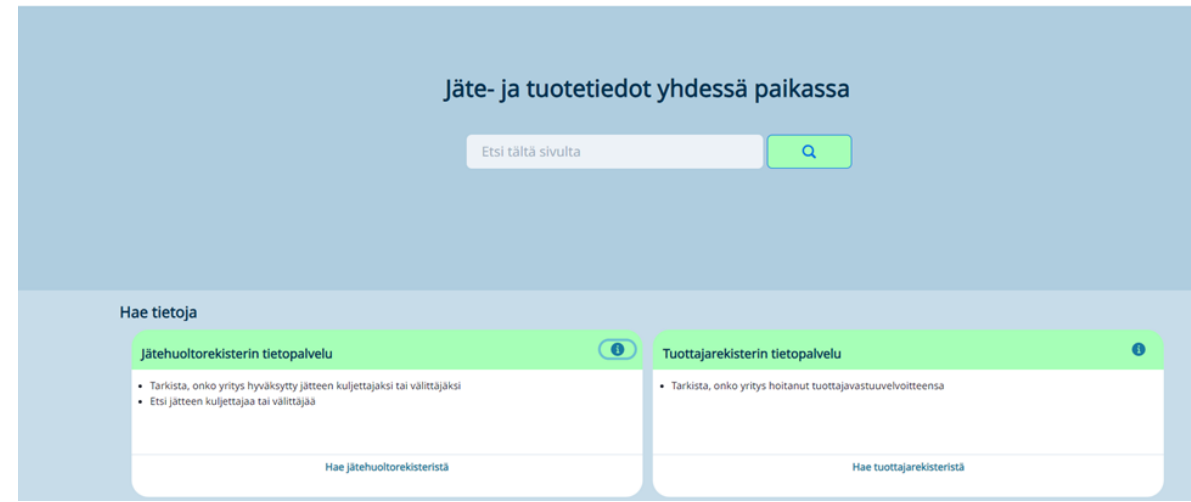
Jäte- ja tuotetiedot yhdessä paikassa

Etsi tältä sivulta

Hae tietoja

Jätehuoltorekisterin tietopalvelu

- Tarkista, onko yritys hyväksytty jätteen kuljettajaksi tai välittäjäksi
- Etsi jätteen kuljettajaa tai välittäjää

Hae jätehuoltorekisteristä

Tuottajarekisterin tietopalvelu

- Tarkista, onko yritys hoitanut tuottajavastuuvelvoitteensa

Hae tuottajarekisteristä